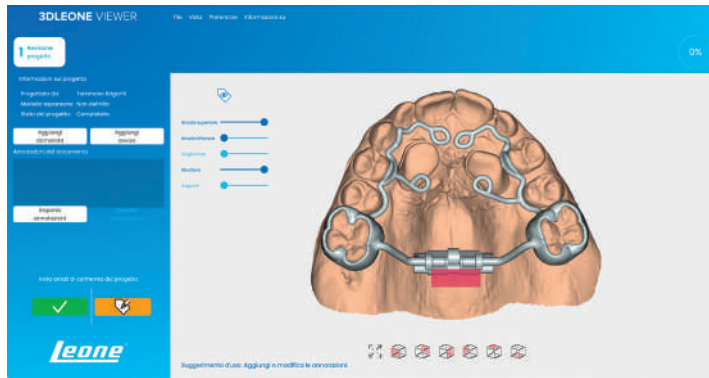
3DLEONE VIEWER

File Vista Preferenze Informazioni su

1 Revisione progetto

0%

Informazioni sul progetto

Progettato da: Tommaso Brigonti
Modello arcata: Non definito
Stato del progetto: Completato

Aggiungi domanda

Aggiungi lavoro

Annotazioni del documento

Importa annotazioni

Ancora errori di conferma del progetto

Arcata superiore

Arcata inferiore

Gengiva

Struttura

Supporti

Leone

Suggerimento d'uso: Aggiungi o modifica le annotazioni.